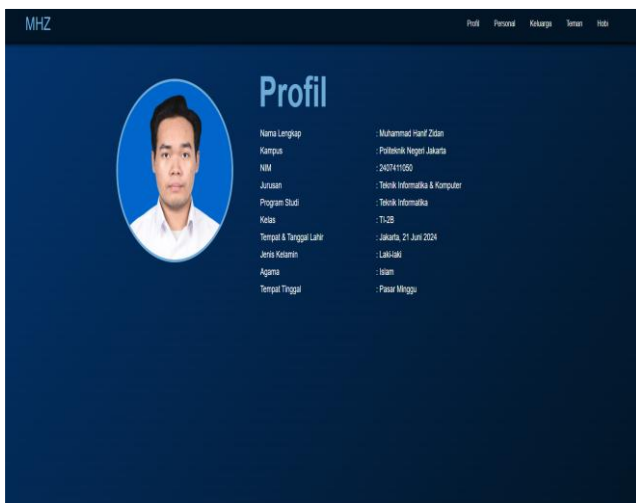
MHZ

Profil Personal Keluarga Teman Hobi

Profil

| | |
|---|---|
| Nama Lengkap | : Muhammad Hanif Zidan |
| Kampus | : Politeknik Negeri Jakarta |
| NIM | : 2407411050 |
| Jurusan | : Teknik Informatika & Komputer |
| Program Studi | : Teknik Informatika |
| Kelas | : TI-2B |
| Tempat & Tanggal Lahir | : Jakarta, 21 Juni 2024 |
| Jenis Kelamin | : Laki-laki |
| Agama | : Islam |
| Tempat Tinggal | : Pasar Minggu |